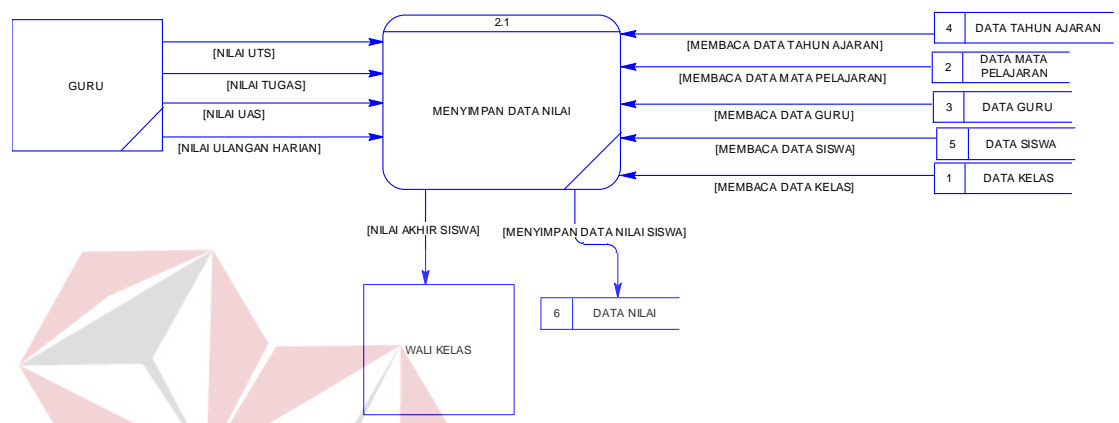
GURU

[NILAI UTS]

[NILAI TUGAS]

[NILAI UAS]

[NILAI ULANGAN HARIAN]

2.1

MENYIMPAN DATA NILAI

4 DATA TAHUN AJARAN

[MEMBACA DATA TAHUN AJARAN]

2 DATA MATA PELAJARAN

[MEMBACA DATA MATA PELAJARAN]

3 DATA GURU

[MEMBACA DATA GURU]

5 DATA SISWA

[MEMBACA DATA SISWA]

1 DATA KELAS

[MEMBACA DATA KELAS]

[NILAI AKHIR SISWA]

[MENYIMPAN DATA NILAI SISWA]

WALI KELAS

6 DATA NILAI